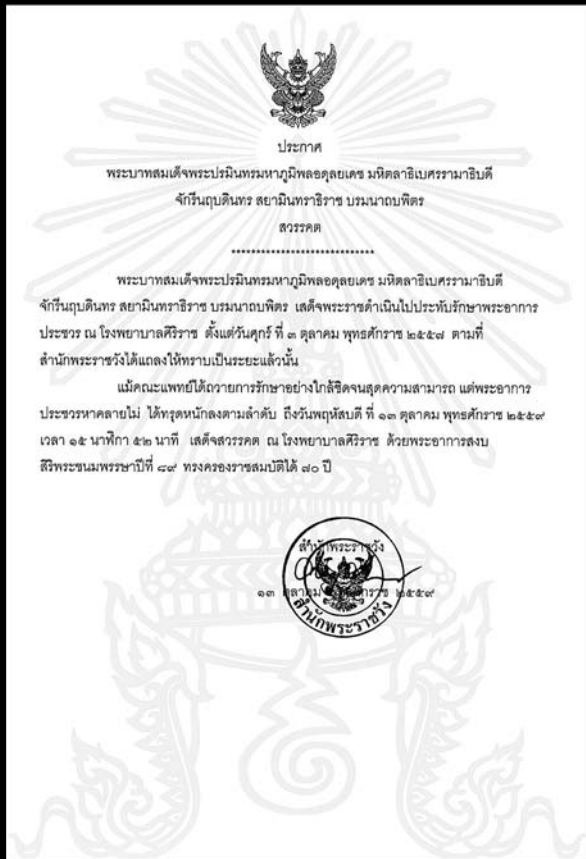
ประกาศ

พระบาทสมเด็จพระปรมินทรมหาภูมิพลอดุลยเดช มหิตลาธิเบศรรามาธิบดี จักรีนฤบดินทร สยามินทราธิราช บรมนาถบพิตร

สวรรคต

..............................

พระบาทสมเด็จพระปรมินทรมหาภูมิพลอดุลยเดช มหิตลาธิเบศรรามาธิบดี จักรีนฤบดินทร สยามินทราธิราช บรมนาถบพิตร เสด็จพระราชดำเนินไปประทับรักษาพระอาการประชวร ณ โรงพยาบาลศิริราช ตั้งแต่วันศุกร์ ที่ ๓ ตุลาคม พุทธศักราช ๒๕๕๗ ตามที่สำนักพระราชวังได้แถลงให้ทราบเป็นระยะแล้วนั้น

แม้คณะแพทย์ได้ถวายการรักษาอย่างใกล้ชิดจนสุดความสามารถ แต่พระอาการประชวรหาคลายไม่ ได้ทรุดหนักลงตามลำดับ ถึงวันพฤหัสบดี ที่ ๑๓ ตุลาคม พุทธศักราช ๒๕๕๙ เวลา ๑๕ นาฬิกา ๕๒ นาที เสด็จสวรรคต ณ โรงพยาบาลศิริราช ด้วยพระอาการสงบ สิริพระชนมพรรษาปีที่ ๘๙ ทรงครองราชสมบัติได้ ๗๐ ปี

สำนักพระราชวัง

๑๓ ตุลาคม พุทธศักราช ๒๕๕๙

สำนักพระราชวัง